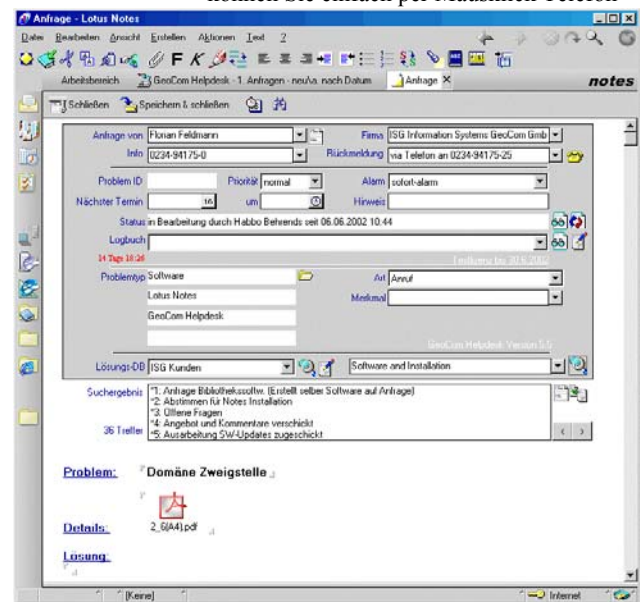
können Sie einfach per Mausklick Telefon

Anfrage - Lotus Notes

Datei Bearbeiten Ansicht Erstellen Aktionen Text ?

Arbeitsbereich GeoCom Helpdesk - 1. Anfragen - neu\a. nach Datum Anfrage ×

notes

Schließen Speichern & schließen

Anfrage von Florian Feldmann Firma ISG Information Systems GeoCom GmbH

Info 0234-94175-0 Rückmeldung via Telefon an 0234-94175-25

Problem ID Priorität normal Alarm sofort-alarm

Nächster Termin 16 um Hinweis

Status in Bearbeitung durch Habbo Behrends seit 06.06.2002 10:44

Logbuch

14 Tage 18:26 Teilkorrektur 30.6.2002

Problemtyp Software Art Anruf

Lotus Notes Merkmal

GeoCom Helpdesk

GeoCom Helpdesk Version 5.5

Lösungs-DB ISG Kunden Software and Installation

Suchergebnis *1. Anfrage Bibliothekssoftw. (Erstellt selber Software auf Anfrage)
*2. Abstimmen für Notes Installation
*3. Offene Fragen
*4. Angebot und Kommentare verschickt
*5. Ausarbeitung SW-Updates zugeschickt

36 Treffer

Problem: Domäne Zweigstelle

2_6(A4).pdf

Details:

Lösung:

[Keine]

Internet